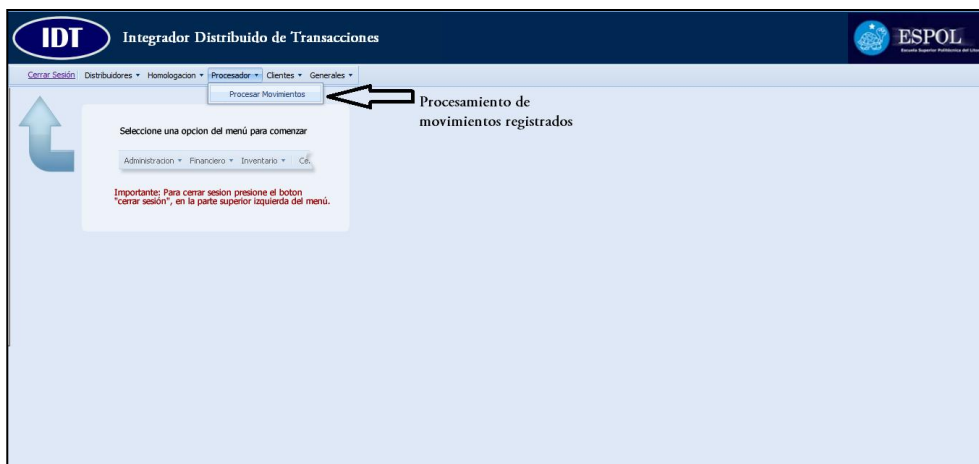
IDT Integrador Distribuido de Transacciones

ESPOL
Escuela Superior Politécnica del Lito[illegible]

Cerrar Sesión Distribuidores ▾ Homologacion ▾ Procesador ▾ Clientes ▾ Generales ▾

Procesar Movimientos

Procesamiento de movimientos registrados

Seleccione una opcion del menú para comenzar

Administracion ▾ Financiero ▾ Inventario ▾ Ce.

Importante: Para cerrar sesion presione el boton "cerrar sesión", en la parte superior izquierda del menú.